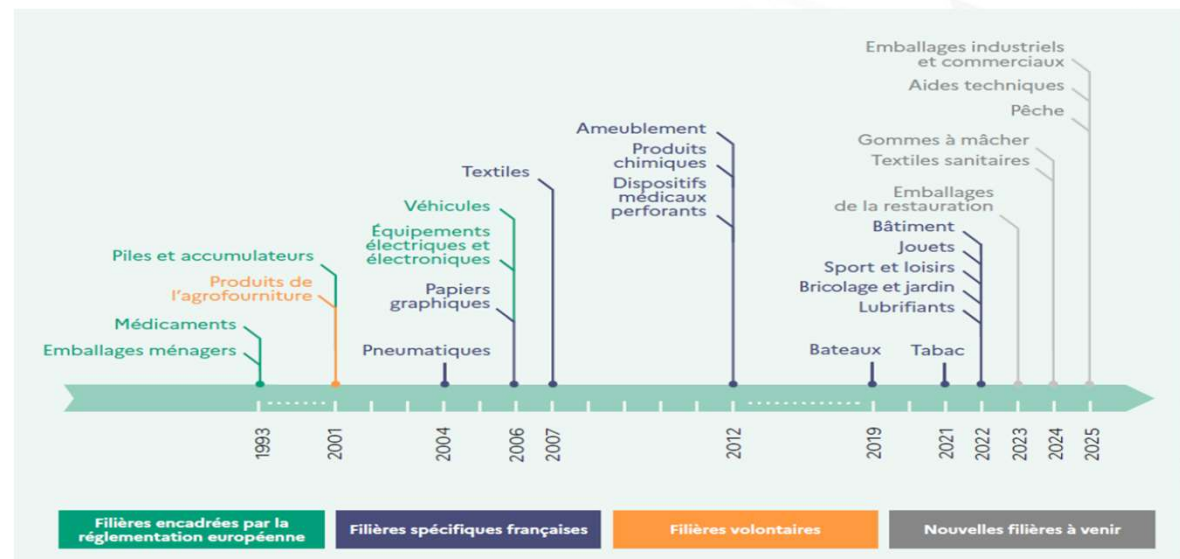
Emballages industriels et commerciaux
Aides techniques
Pêche
Gommes à mâcher
Textiles sanitaires
Emballages de la restauration
Bâtiment
Jouets
Sport et loisirs
Bricolage et jardin
Lubrifiants
Tabac
Bateaux
Ameublement
Produits chimiques
Dispositifs médicaux perforants
Textiles
Véhicules
Équipements électriques et électroniques
Papiers graphiques
Pneumatiques
Piles et accumulateurs
Produits de l'agrofourniture
Médicaments
Emballages ménagers

1993
2001
2004
2006
2007
2012
2019
2021
2022
2023
2024
2025

Filières encadrées par la réglementation européenne
Filières spécifiques françaises
Filières volontaires
Nouvelles filières à venir